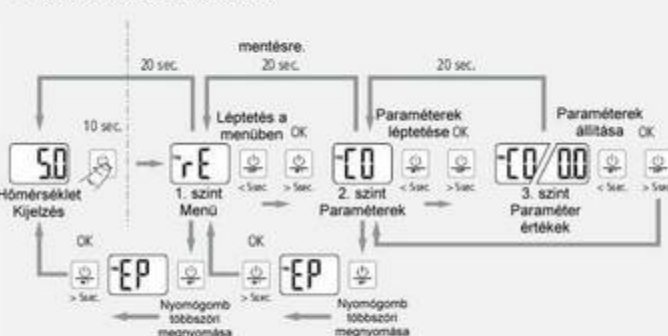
20 sec.

mentésre.
20 sec.

20 sec.

10 sec.

5.0
Hőmérséklet
Kijelzés

rE
1. szint
Menü

Léptetés a menüben
OK

< 5sec
> 5sec

C0
2. szint
Paraméterek

Paraméterek léptetése
OK

< 5sec
> 5sec

C0/00
3. szint
Paraméter értékek

Paraméterek állítása
OK

< 5sec
> 5sec

OK
> 5sec
EP
Nyomógomb többszöri megnyomása

OK
> 5sec
EP
Nyomógomb többszöri megnyomása